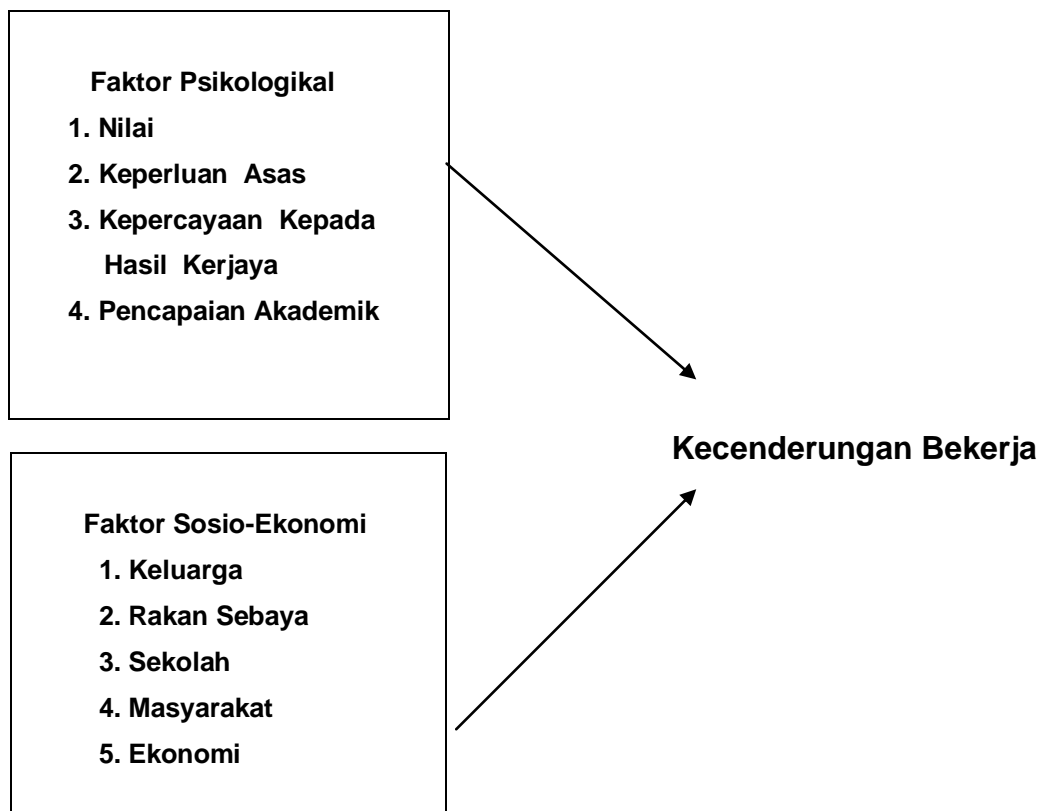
Faktor Psikologikal

1. Nilai
2. Keperluan Asas
3. Kepercayaan Kepada Hasil Kerjaya
4. Pencapaian Akademik

Faktor Sosio-Ekonomi

1. Keluarga
2. Rakan Sebaya
3. Sekolah
4. Masyarakat
5. Ekonomi

Kecenderungan Bekerja